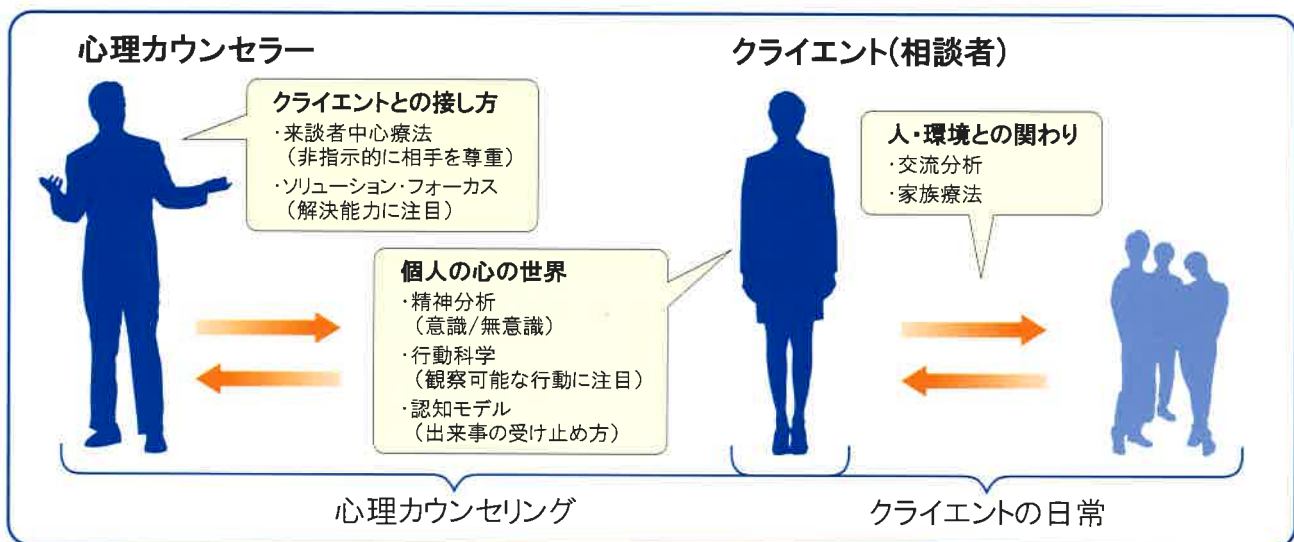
心理カウンセラー

クライエントとの接し方
・来談者中心療法
（非指示的に相手を尊重）
・ソリューション・フォーカス
（解決能力に注目）

クライエント（相談者）

人・環境との関わり
・交流分析
・家族療法

個人の心の世界
・精神分析
（意識／無意識）
・行動科学
（観察可能な行動に注目）
・認知モデル
（出来事の受け止め方）

心理カウンセリング

クライエントの日常